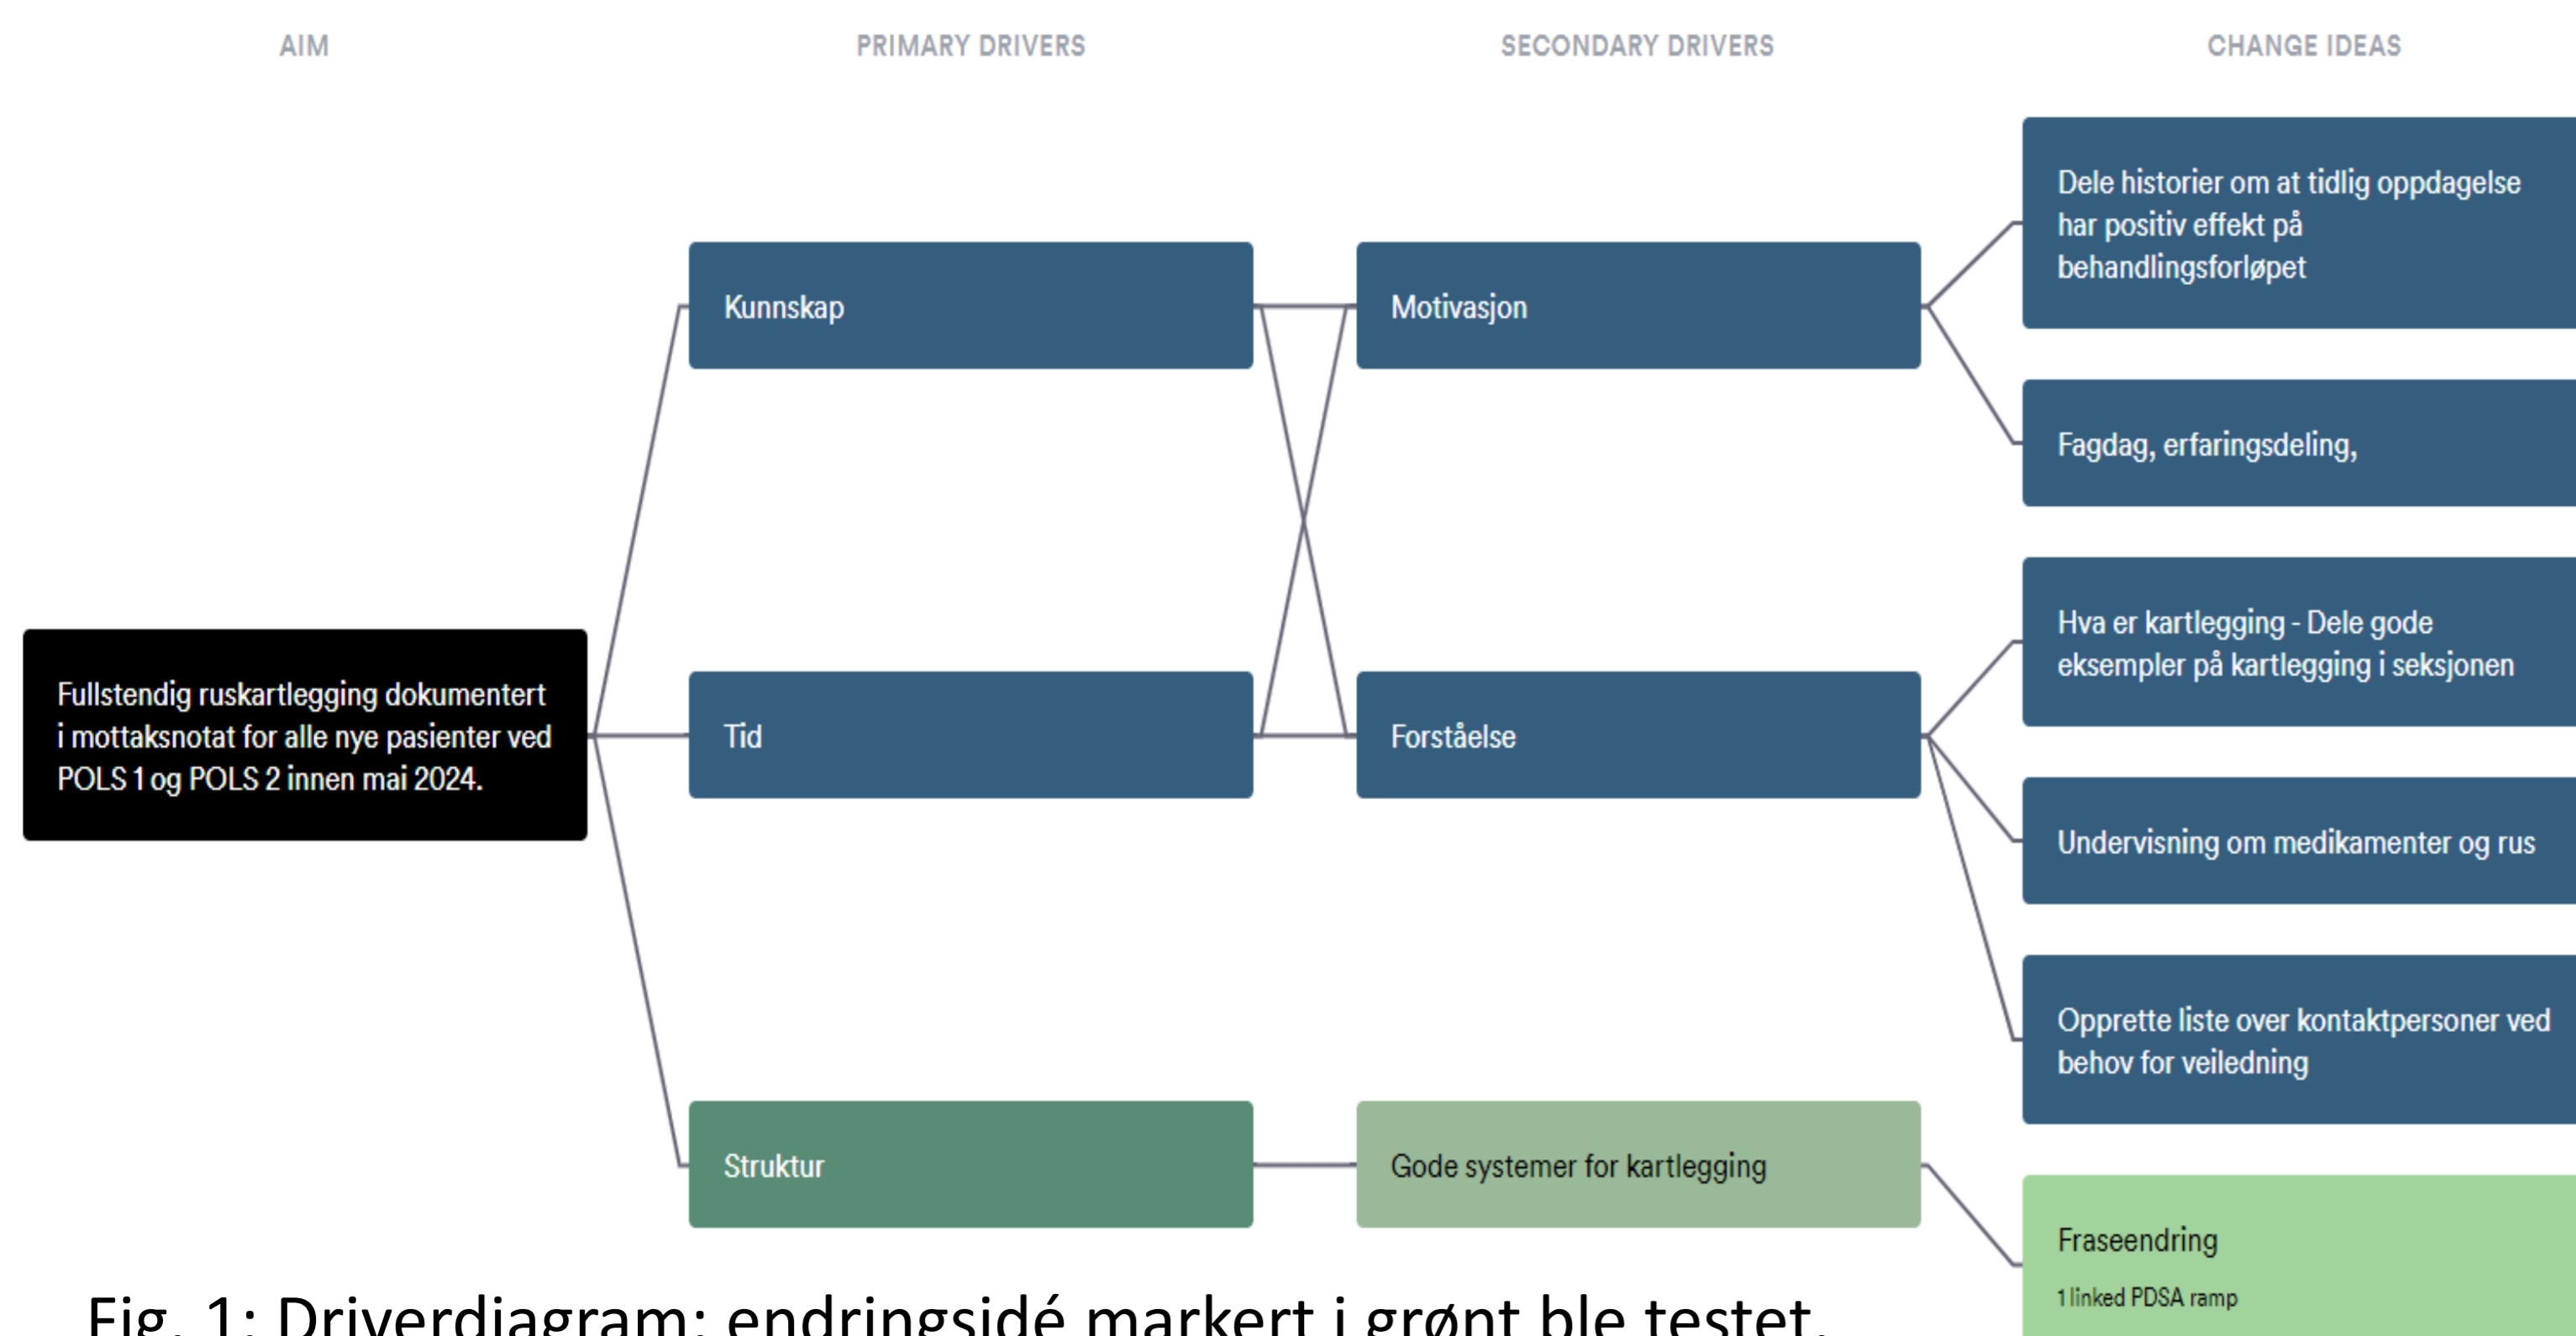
AIM

PRIMARY DRIVERS

SECONDARY DRIVERS

CHANGE IDEAS

Fullstendig ruskartlegging dokumentert i mottaksnotat for alle nye pasienter ved POLS 1 og POLS 2 innen mai 2024.

Kunnskap

Tid

Struktur

Motivasjon

Forståelse

Gode systemer for kartlegging

Dele historier om at tidlig oppdagelse har positiv effekt på behandlingsforløpet

Fagdag, erfaringsdeling,

Hva er kartlegging - Dele gode eksempler på kartlegging i seksjonen

Undervisning om medikamenter og rus

Opprette liste over kontaktpersoner ved behov for veiledning

Fraseendring

1 linked PDSA ramp

Fig. 1: Driverdiagram: endringsidé markert i grønt ble testet.